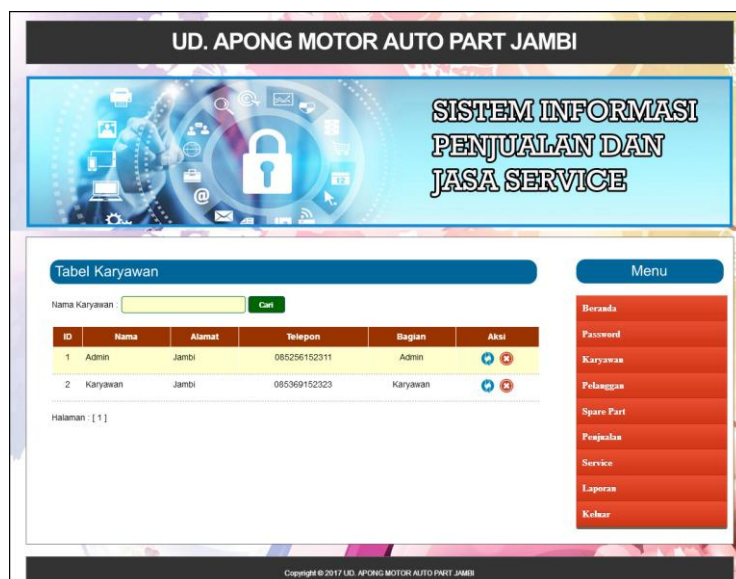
UD. APONG MOTOR AUTO PART JAMBI

SISTEM INFORMASI PENJUALAN DAN JASA SERVICE

Tabel Karyawan

Nama Karyawan : Cari

| ID | Nama | Alamat | Telepon | Bagian | Aksi |
|---|---|---|---|---|---|
| 1 | Admin | Jambi | 085256152311 | Admin | |
| 2 | Karyawan | Jambi | 085369152323 | Karyawan | |

Halaman : [ 1 ]

Menu

Beranda
Password
Karyawan
Pelanggan
Spare Part
Penjualan
Service
Laporan
Keluar

Copyright © 2017 UD. APONG MOTOR AUTO PART JAMBI